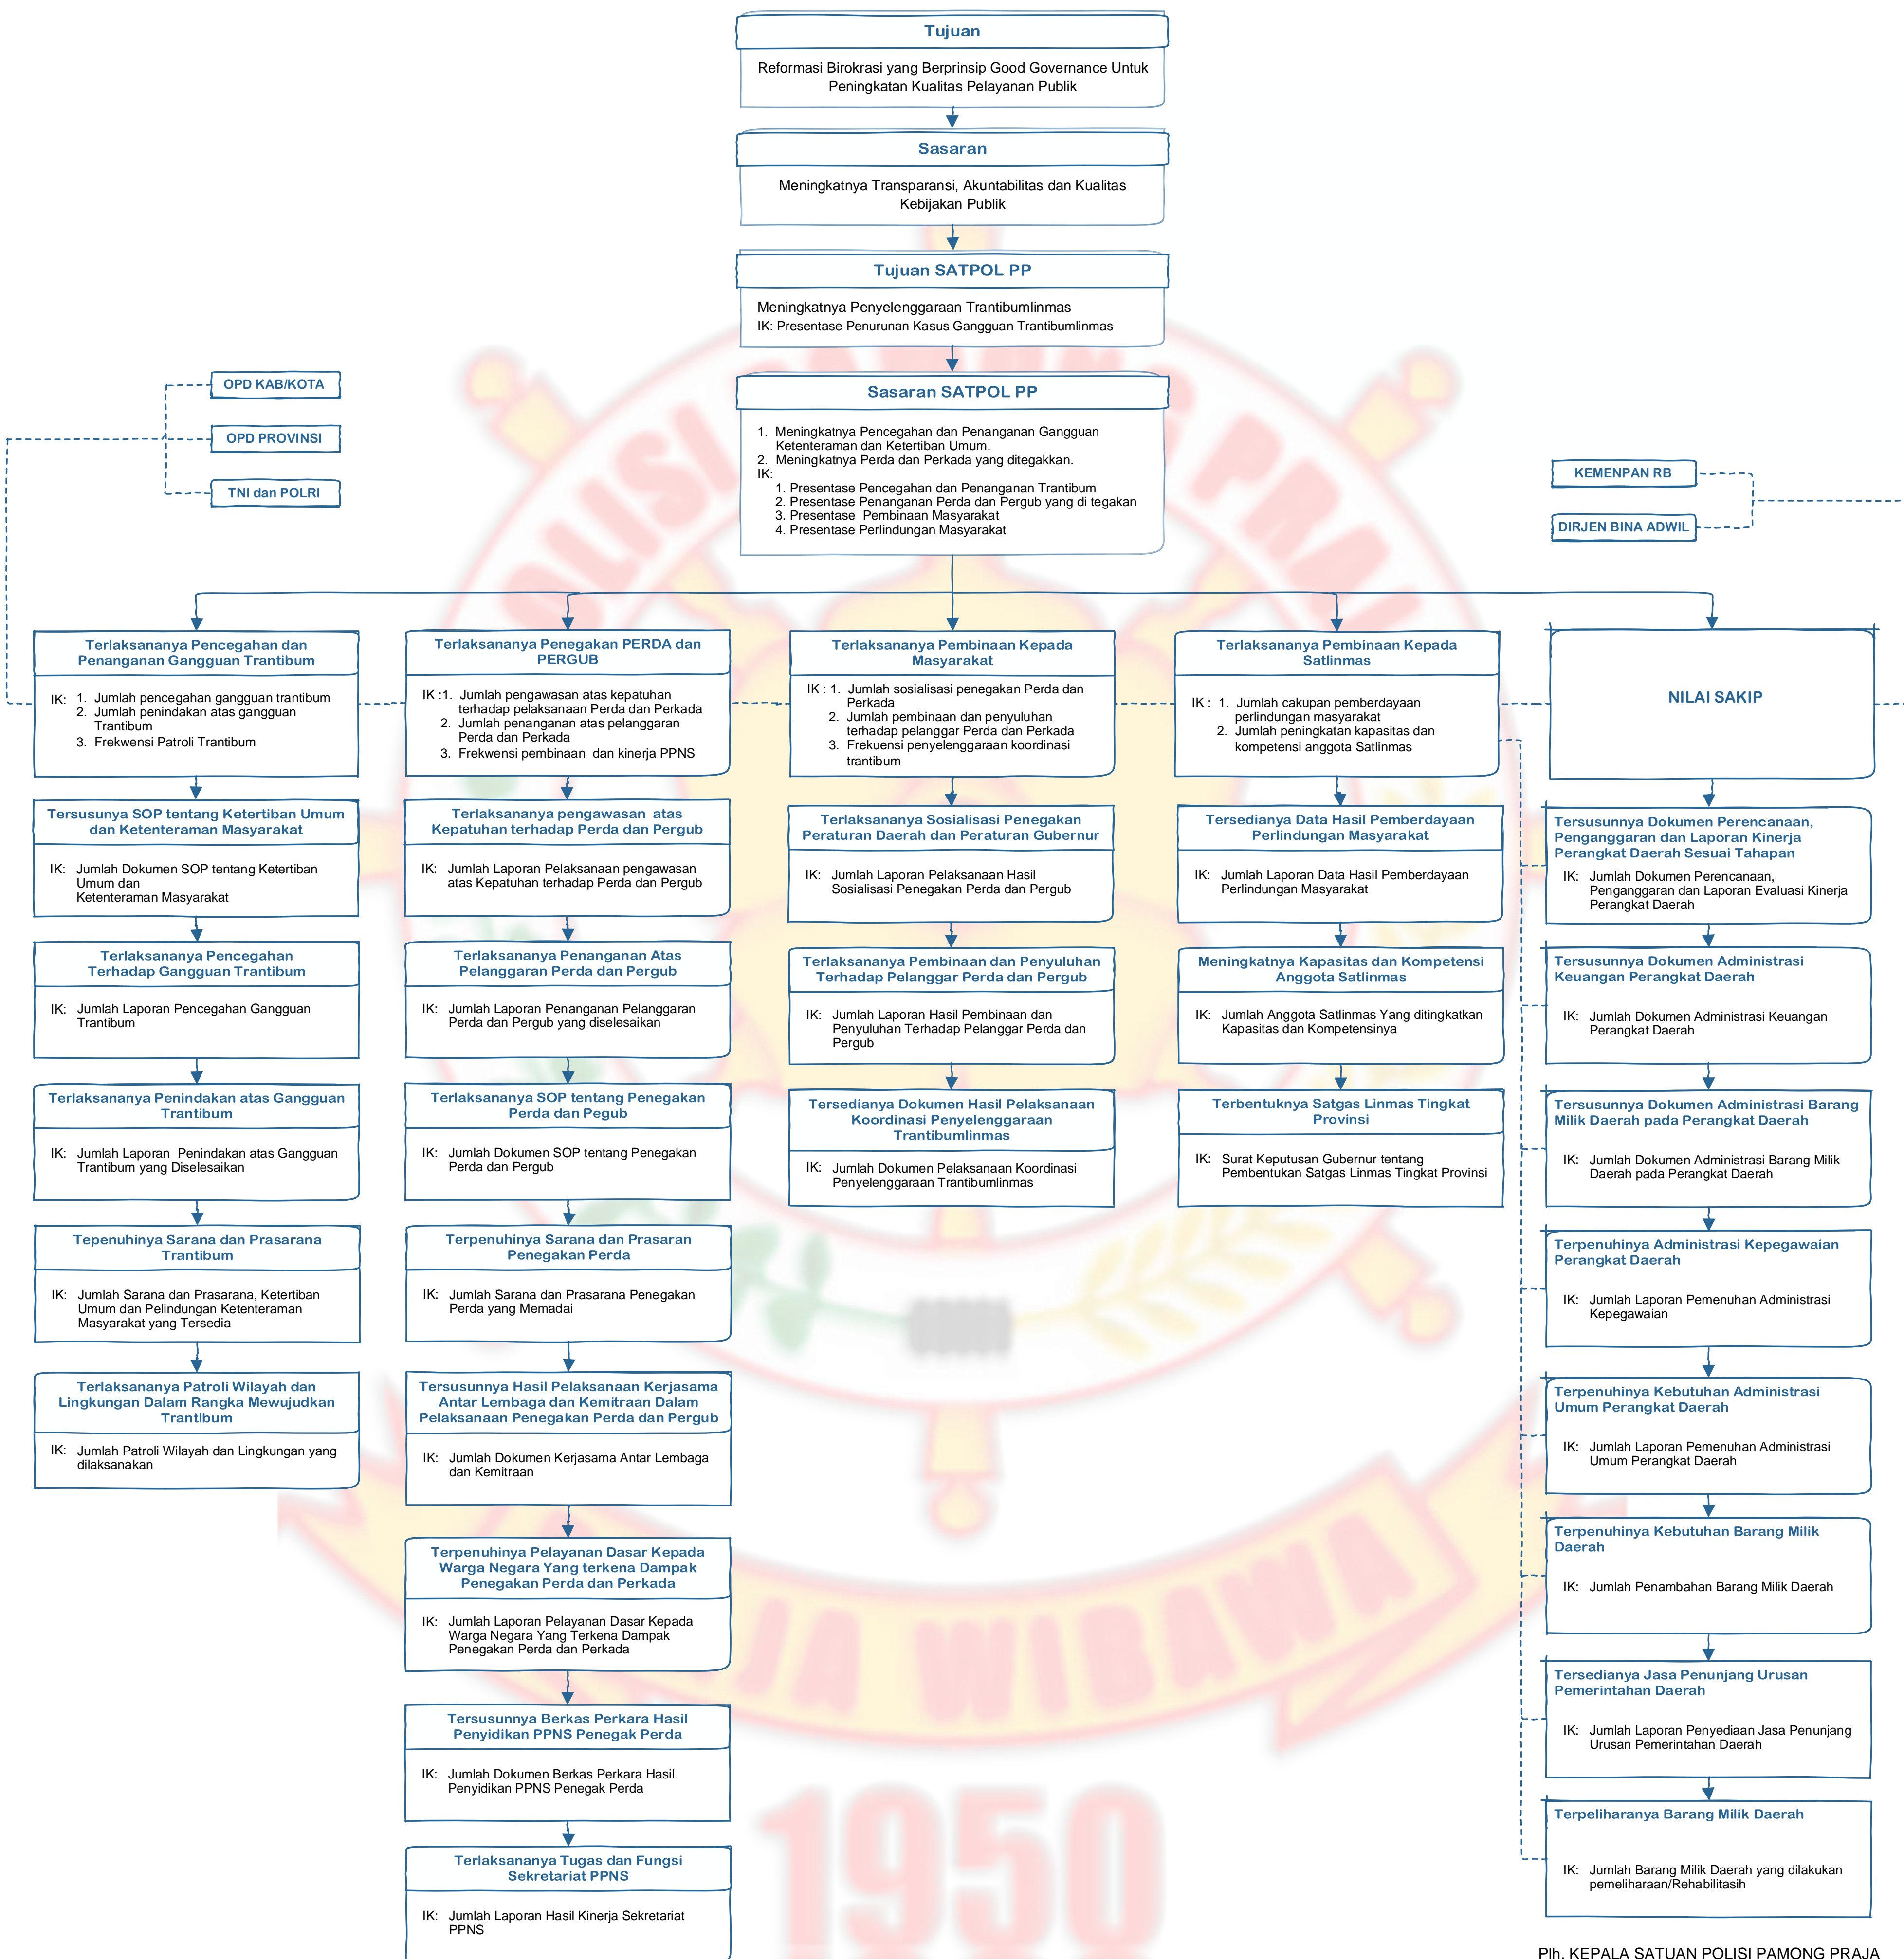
Tujuan

Reformasi Birokrasi yang Berprinsip Good Governance Untuk Peningkatan Kualitas Pelayanan Publik

Sasaran

Meningkatnya Transparansi, Akuntabilitas dan Kualitas Kebijakan Publik

Tujuan SATPOL PP

Meningkatnya Penyelenggaraan Trantibumlinmas
IK: Presentase Penurunan Kasus Gangguan Trantibumlinmas

Sasaran SATPOL PP

1. Meningkatnya Pencegahan dan Penanganan Gangguan Ketenteraman dan Ketertiban Umum.
2. Meningkatnya Perda dan Perkada yang ditegakkan.
IK:
1. Presentase Pencegahan dan Penanganan Trantibum
2. Presentase Penanganan Perda dan Pergub yang di tegakan
3. Presentase Pembinaan Masyarakat
4. Presentase Perlindungan Masyarakat

OPD KAB/KOTA
OPD PROVINSI
TNI dan POLRI

KEMENPAN RB
DIRJEN BINA ADWIL

Terlaksananya Pencegahan dan Penanganan Gangguan Trantibum
IK: 1. Jumlah pencegahan gangguan trantibum 2. Jumlah penindakan atas gangguan Trantibum 3. Frekwensi Patroli Trantibum

Tersusunya SOP tentang Ketertiban Umum dan Ketenteraman Masyarakat
IK: Jumlah Dokumen SOP tentang Ketertiban Umum dan Ketenteraman Masyarakat

Terlaksananya Pencegahan Terhadap Gangguan Trantibum
IK: Jumlah Laporan Pencegahan Gangguan Trantibum

Terlaksananya Penindakan atas Gangguan Trantibum
IK: Jumlah Laporan Penindakan atas Gangguan Trantibum yang Diselesaikan

Tepenuhinya Sarana dan Prasarana Trantibum
IK: Jumlah Sarana dan Prasarana, Ketertiban Umum dan Pelindungan Ketenteraman Masyarakat yang Tersedia

Terlaksananya Patroli Wilayah dan Lingkungan Dalam Rangka Mewujudkan Trantibum
IK: Jumlah Patroli Wilayah dan Lingkungan yang dilaksanakan

Terlaksananya Penegakan PERDA dan PERGUB
IK :1. Jumlah pengawasan atas kepatuhan terhadap pelaksanaan Perda dan Perkada 2. Jumlah penanganan atas pelanggaran Perda dan Perkada 3. Frekwensi pembinaan dan kinerja PPNS

Terlaksananya pengawasan atas Kepatuhan terhadap Perda dan Pergub
IK: Jumlah Laporan Pelaksanaan pengawasan atas Kepatuhan terhadap Perda dan Pergub

Terlaksananya Penanganan Atas Pelanggaran Perda dan Pergub
IK: Jumlah Laporan Penanganan Pelanggaran Perda dan Pergub yang diselesaikan

Terlaksananya SOP tentang Penegakan Perda dan Pegub
IK: Jumlah Dokumen SOP tentang Penegakan Perda dan Pergub

Terpenuhinya Sarana dan Prasaran Penegakan Perda
IK: Jumlah Sarana dan Prasarana Penegakan Perda yang Memadai

Tersusunnya Hasil Pelaksanaan Kerjasama Antar Lembaga dan Kemitraan Dalam Pelaksanaan Penegakan Perda dan Pergub
IK: Jumlah Dokumen Kerjasama Antar Lembaga dan Kemitraan

Terpenuhinya Pelayanan Dasar Kepada Warga Negara Yang terkena Dampak Penegakan Perda dan Perkada
IK: Jumlah Laporan Pelayanan Dasar Kepada Warga Negara Yang Terkena Dampak Penegakan Perda dan Perkada

Tersusunnya Berkas Perkara Hasil Penyidikan PPNS Penegak Perda
IK: Jumlah Dokumen Berkas Perkara Hasil Penyidikan PPNS Penegak Perda

Terlaksananya Tugas dan Fungsi Sekretariat PPNS
IK: Jumlah Laporan Hasil Kinerja Sekretariat PPNS

Terlaksananya Pembinaan Kepada Masyarakat
IK : 1. Jumlah sosialisasi penegakan Perda dan Perkada 2. Jumlah pembinaan dan penyuluhan terhadap pelanggar Perda dan Perkada 3. Frekuensi penyelenggaraan koordinasi trantibum

Terlaksananya Sosialisasi Penegakan Peraturan Daerah dan Peraturan Gubernur
IK: Jumlah Laporan Pelaksanaan Hasil Sosialisasi Penegakan Perda dan Pergub

Terlaksananya Pembinaan dan Penyuluhan Terhadap Pelanggar Perda dan Pergub
IK: Jumlah Laporan Hasil Pembinaan dan Penyuluhan Terhadap Pelanggar Perda dan Pergub

Tersedianya Dokumen Hasil Pelaksanaan Koordinasi Penyelenggaraan Trantibumlinmas
IK: Jumlah Dokumen Pelaksanaan Koordinasi Penyelenggaraan Trantibumlinmas

Terlaksananya Pembinaan Kepada Satlinmas
IK : 1. Jumlah cakupan pemberdayaan perlindungan masyarakat 2. Jumlah peningkatan kapasitas dan kompetensi anggota Satlinmas

Tersedianya Data Hasil Pemberdayaan Perlindungan Masyarakat
IK: Jumlah Laporan Data Hasil Pemberdayaan Perlindungan Masyarakat

Meningkatnya Kapasitas dan Kompetensi Anggota Satlinmas
IK: Jumlah Anggota Satlinmas Yang ditingkatkan Kapasitas dan Kompetensinya

Terbentuknya Satgas Linmas Tingkat Provinsi
IK: Surat Keputusan Gubernur tentang Pembentukan Satgas Linmas Tingkat Provinsi

NILAI SAKIP

Tersusunnya Dokumen Perencanaan, Penganggaran dan Laporan Kinerja Perangkat Daerah Sesuai Tahapan
IK: Jumlah Dokumen Perencanaan, Penganggaran dan Laporan Evaluasi Kinerja Perangkat Daerah

Tersusunnya Dokumen Administrasi Keuangan Perangkat Daerah
IK: Jumlah Dokumen Administrasi Keuangan Perangkat Daerah

Tersusunnya Dokumen Administrasi Barang Milik Daerah pada Perangkat Daerah
IK: Jumlah Dokumen Administrasi Barang Milik Daerah pada Perangkat Daerah

Terpenuhinya Administrasi Kepegawaian Perangkat Daerah
IK: Jumlah Laporan Pemenuhan Administrasi Kepegawaian

Terpenuhinya Kebutuhan Administrasi Umum Perangkat Daerah
IK: Jumlah Laporan Pemenuhan Administrasi Umum Perangkat Daerah

Terpenuhinya Kebutuhan Barang Milik Daerah
IK: Jumlah Penambahan Barang Milik Daerah

Tersedianya Jasa Penunjang Urusan Pemerintahan Daerah
IK: Jumlah Laporan Penyediaan Jasa Penunjang Urusan Pemerintahan Daerah

Terpeliharanya Barang Milik Daerah
IK: Jumlah Barang Milik Daerah yang dilakukan pemeliharaan/Rehabilitasih

Plh. KEPALA SATUAN POLISI PAMONG PRAJA